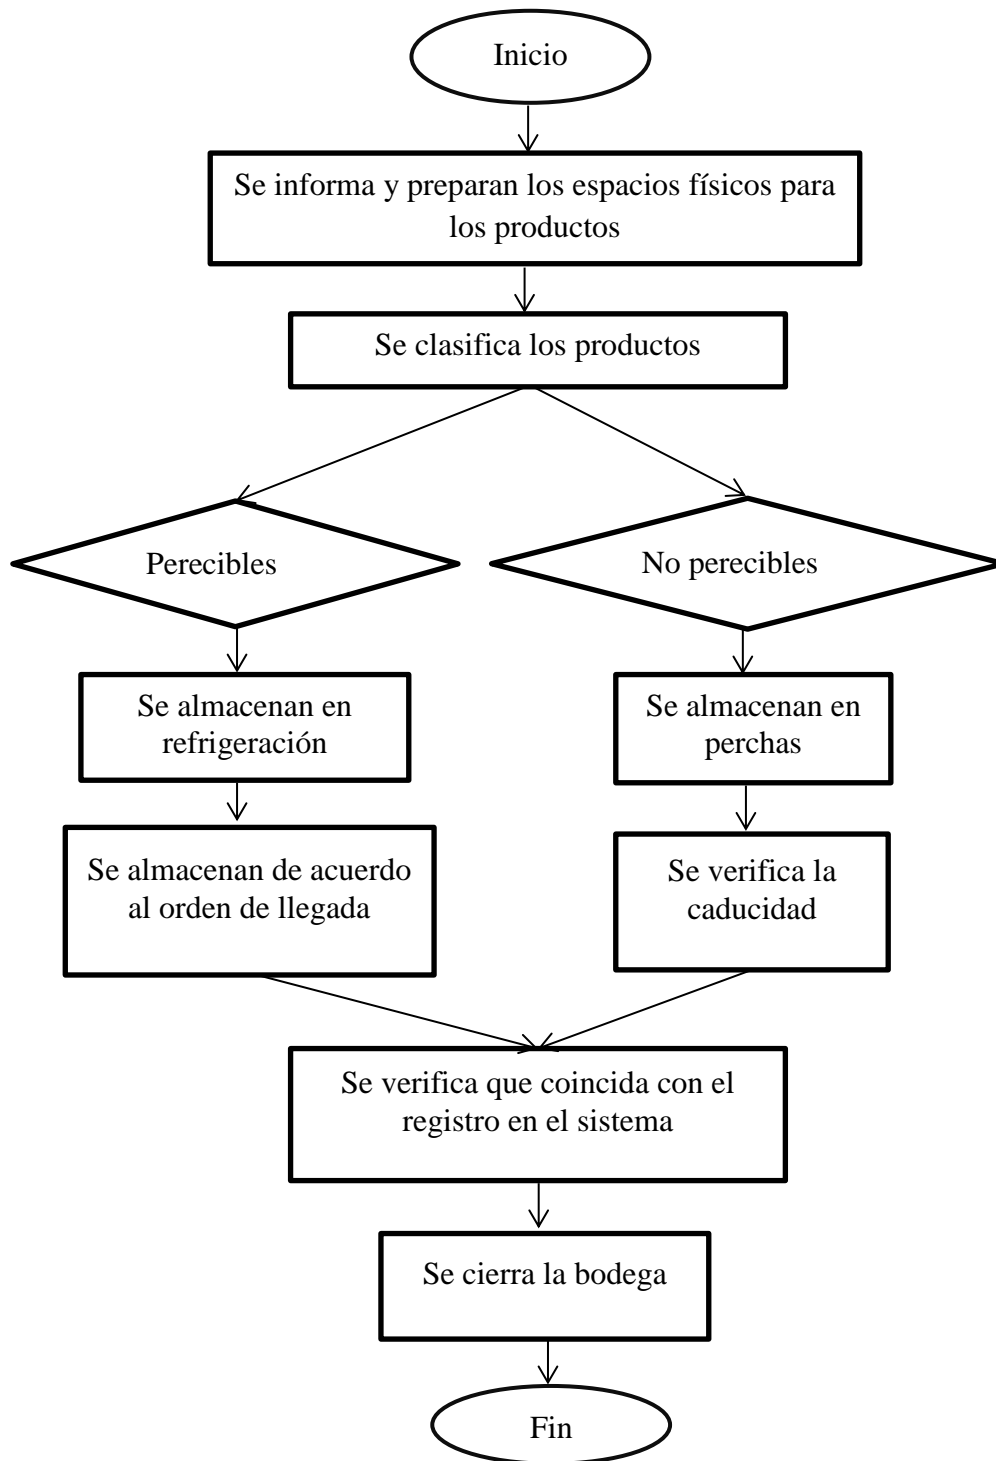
Inicio

Se informa y preparan los espacios físicos para los productos

Se clasifica los productos

Perecibles

No perecibles

Se almacenan en refrigeración

Se almacenan de acuerdo al orden de llegada

Se almacenan en perchas

Se verifica la caducidad

Se verifica que coincida con el registro en el sistema

Se cierra la bodega

Fin